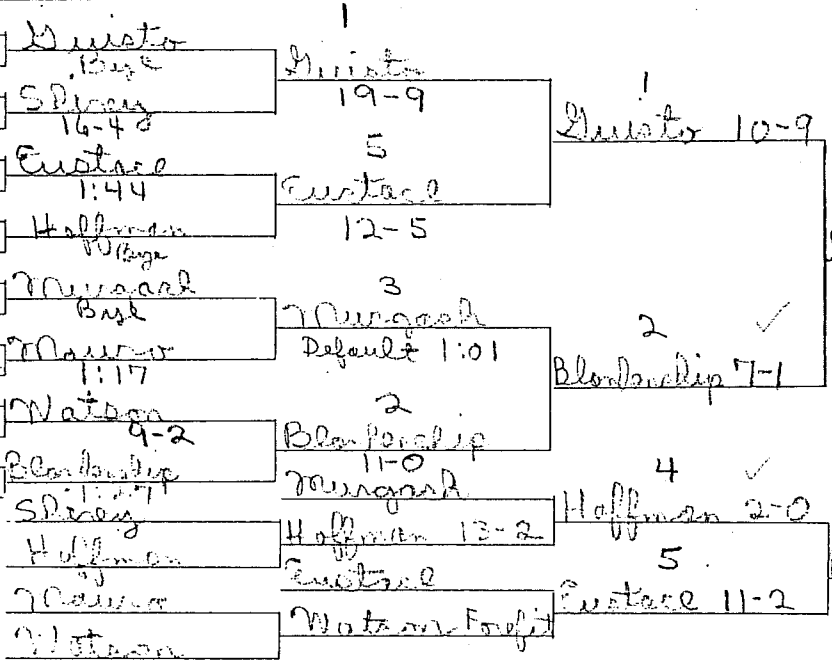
Guisto
Bye
SPivey
16-4
Eustace
1:44
Hoffman
Bye
Murgash
Bye
Mauro
1:17
Watson
9-2
Blankenship
1:27
SPivey
Hoffman
Mauro
Watson

1
Guisto
19-9
5
Eustace
12-5
3
Murgash
Default 1:01
2
Blankenship
11-0
Murgash
Hoffman 13-2
Eustace
Watson Forfit

1
Guisto 10-9
2
Blankenship 7-1
4
Hoffman 2-0
5
Eustace 11-2